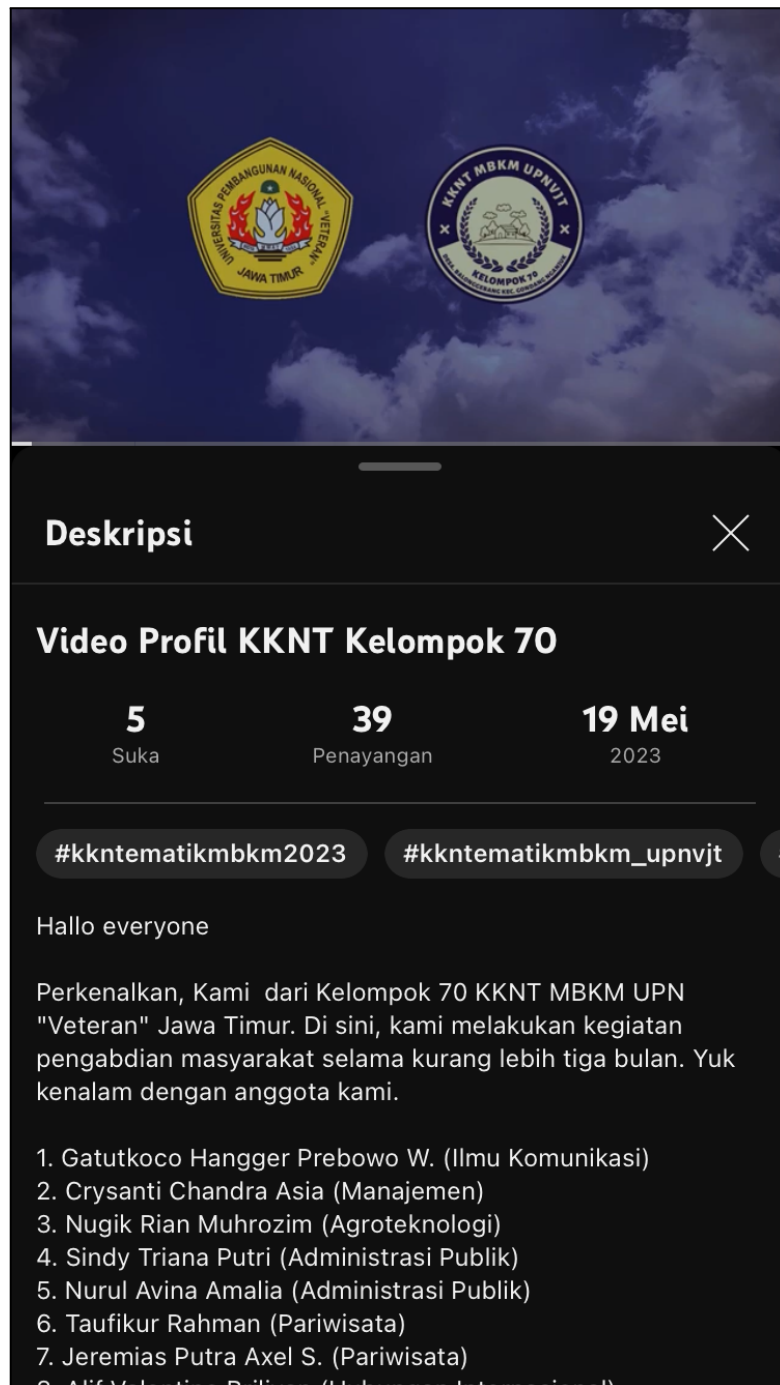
UNIVERSITAS PEMBANGUNAN NASIONAL "VETERAN" JAWA TIMUR

KKNT MBKM UPNVJT
KELOMPOK 70

Deskripsi

Video Profil KKNT Kelompok 70

5
Suka

39
Penayangan

19 Mei
2023

#kkntematikmbkm2023 #kkntematikmbkm_upnvjt

Hallo everyone

Perkenalkan, Kami dari Kelompok 70 KKNT MBKM UPN "Veteran" Jawa Timur. Di sini, kami melakukan kegiatan pengabdian masyarakat selama kurang lebih tiga bulan. Yuk kenalam dengan anggota kami.

1. Gatutkoco Hangger Prebowo W. (Ilmu Komunikasi)
2. Crysanti Chandra Asia (Manajemen)
3. Nugik Rian Muhrozim (Agroteknologi)
4. Sindy Triana Putri (Administrasi Publik)
5. Nurul Avina Amalia (Administrasi Publik)
6. Taufikur Rahman (Pariwisata)
7. Jeremias Putra Axel S. (Pariwisata)
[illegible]